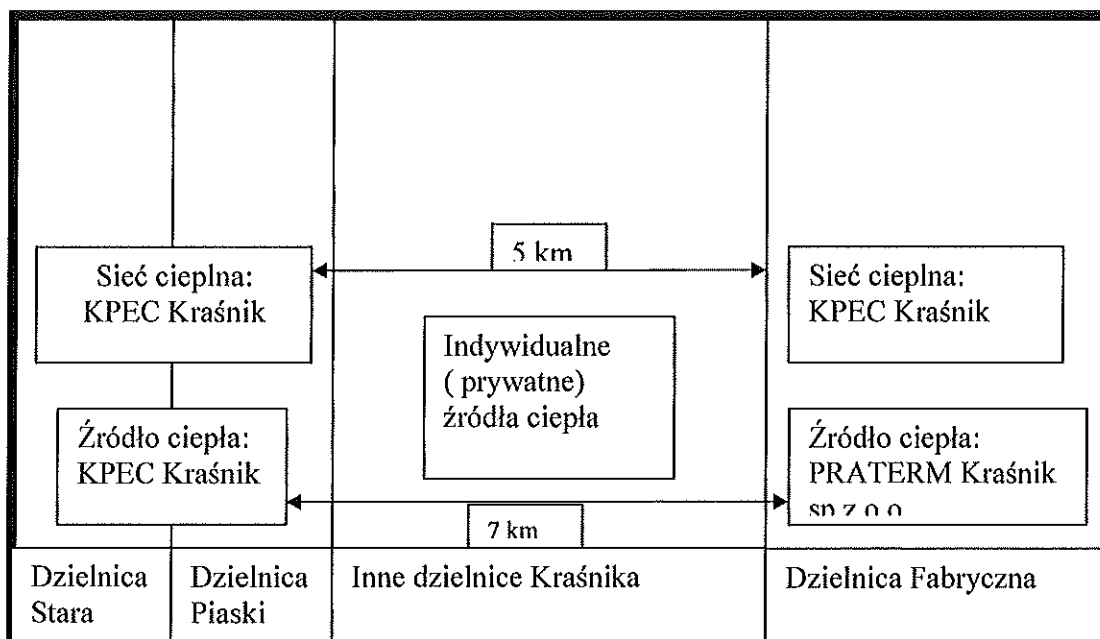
5 km

Sieć cieplna: KPEC Kraśnik

Sieć cieplna: KPEC Kraśnik

Indywidualne ( prywatne) źródła ciepła

Źródło ciepła: KPEC Kraśnik

Źródło ciepła: PRATERM Kraśnik sp z o.o

7 km

Dzielnica Stara

Dzielnica Piaski

Inne dzielnice Kraśnika

Dzielnica Fabryczna